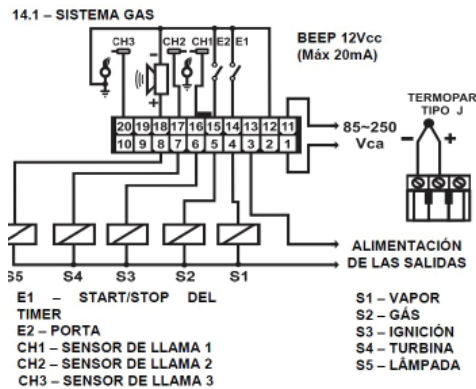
14.1 – SISTEMA GAS

CH3 CH2 CH1 E2 E1

BEEP 12Vcc (Máx 20mA)

20 19 18 17 16 15 14 13 12 11
10 9 8 7 6 5 4 3 2 1

85~250 Vca

TERMOPAR TIPO J

− +

ALIMENTACIÓN DE LAS SALIDAS

S5 S4 S3 S2 S1

E1 – START/STOP DEL TIMER
E2 – PORTA
CH1 – SENSOR DE LLAMA 1
CH2 – SENSOR DE LLAMA 2
CH3 – SENSOR DE LLAMA 3

S1 – VAPOR
S2 – GÁS
S3 – IGNICIÓN
S4 – TURBINA
S5 – LÂMPADA